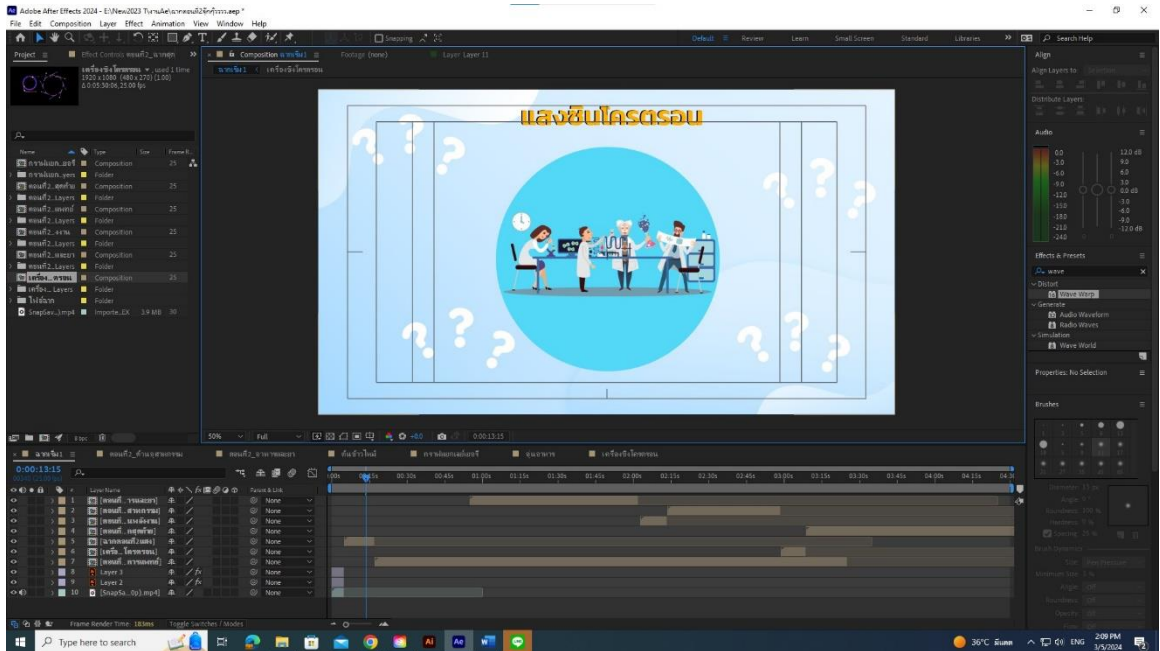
Adobe After Effects 2024 - E:\New2023 วิมานAe\ฉากตอนที่2อีกที่วราง.aep *
File Edit Composition Layer Effect Animation View Window Help

Snapping

Default Review Learn Small Screen Standard Libraries Search Help

Project Effect Controls ตอนที่2_ฉากสุด

เครื่องจักรไทรทรอน ▾, used 1 time
1920 x 1080 (480 x 270) (1.00)
Δ 0:05:50:06, 25.00 fps

Composition ฉากที่1 Footage (none) Layer Layer 11

ฉากที่1 < เครื่องจักรไทรทรอน

| Name | Type | Size | Frame R... |
|---|---|---|---|
| การเดินทาง...อยจ | Composition | | 25 |
| การเดินทาง...yers | Folder | | |
| ตอนที่2...สุดท้าย | Composition | | 25 |
| ตอนที่2...Layers | Folder | | |
| ตอนที่2...ผงเคมี | Composition | | 25 |
| ตอนที่2...Layers | Folder | | |
| ตอนที่2...งงาน | Composition | | 25 |
| ตอนที่2...Layers | Folder | | |
| ตอนที่2...ละเยา | Composition | | 25 |
| ตอนที่2...Layers | Folder | | |
| เครื่อง...ทรอน | Composition | | 25 |
| เครื่อง...Layers | Folder | | |
| ไฟล์ภาพ | Folder | | |
| SnapSav...1.mp4 | Importe...EX | 3.9 MB | 30 |

แสงซินโครตรอน

Align
Align Layers to:
Distribute Layers:

Audio
0.0 12.0 dB
-3.0 9.0
-6.0 6.0
-9.0 3.0
-12.0 0.0 dB
-15.0 -3.0
-18.0 -6.0
-21.0 -9.0
-24.0 -12.0 dB

Effects & Presets
wave
Distort
Wave Warp
Generate
Audio Waveform
Radio Waves
Simulation
Wave World

Properties: No Selection

Brushes

8 bpc 50% Full +0.0 0:00:13:15

ฉากที่1 ตอนที่2_ด้านอุตสาหกรรม ตอนที่2_ฉากทดลอง ต้นข้าวใหม่ การเดินทางแห่งแสงจ อนาคต เครื่องจักรไทรทรอน

0:00:13:15
00340 (25.00 fps)

Layer Name Parent & Link

| # | Layer Name | Parent & Link |
|---|---|---|
| 1 | [ตอนที่...วรละเยา] | None |
| 2 | [ตอนที่...ส่วนตรวม] | None |
| 3 | [ตอนที่...ผงเคมีงาน] | None |
| 4 | [ตอนที่...สุดท้าย] | None |
| 5 | [ฉากตอนที่2แสง] | None |
| 6 | [เครื่อง...ไทรทรอน] | None |
| 7 | [ตอนที่...การทดลอง] | None |
| 8 | Layer 3 | None |
| 9 | Layer 2 | None |
| 10 | [SnapSa...0p].mp4 | None |

0:00s 00:15s 00:30s 00:45s 01:00s 01:15s 01:30s 01:45s 02:00s 02:15s 02:30s 02:45s 03:00s 03:15s 03:30s 03:45s 04:00s 04:15s 04:30

Frame Render Time: 183ms Toggle Switches / Modes

Type here to search
36°C มีแดด ENG 2:09 PM 3/5/2024